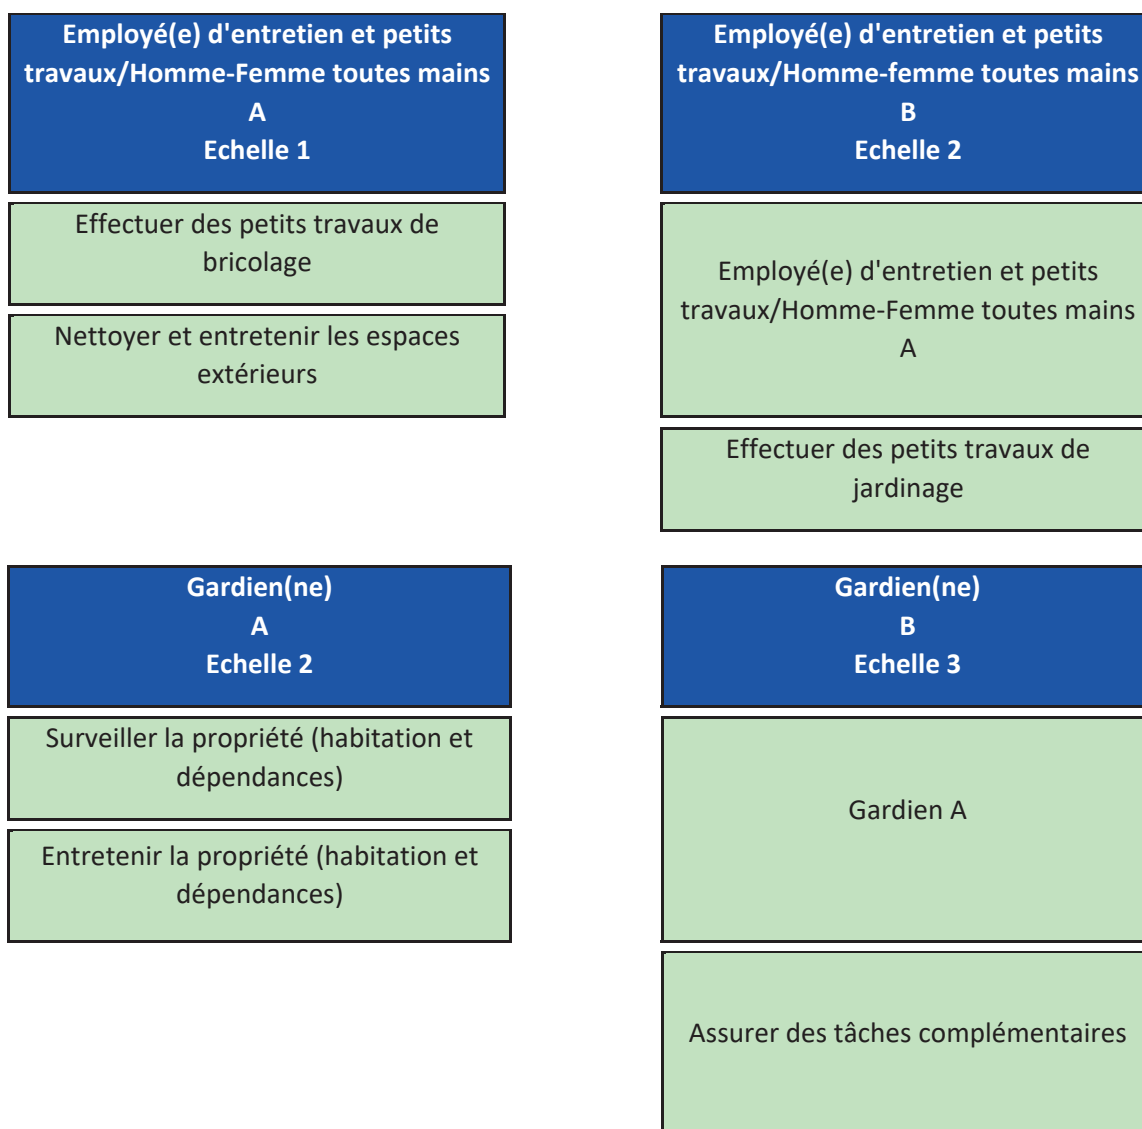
Employé(e) d'entretien et petits travaux/Homme-Femme toutes mains
A
Echelle 1

Effectuer des petits travaux de bricolage

Nettoyer et entretenir les espaces extérieurs

Employé(e) d'entretien et petits travaux/Homme-femme toutes mains
B
Echelle 2

Employé(e) d'entretien et petits travaux/Homme-Femme toutes mains A

Effectuer des petits travaux de jardinage

Gardien(ne)
A
Echelle 2

Surveiller la propriété (habitation et dépendances)

Entretenir la propriété (habitation et dépendances)

Gardien(ne)
B
Echelle 3

Gardien A

Assurer des tâches complémentaires